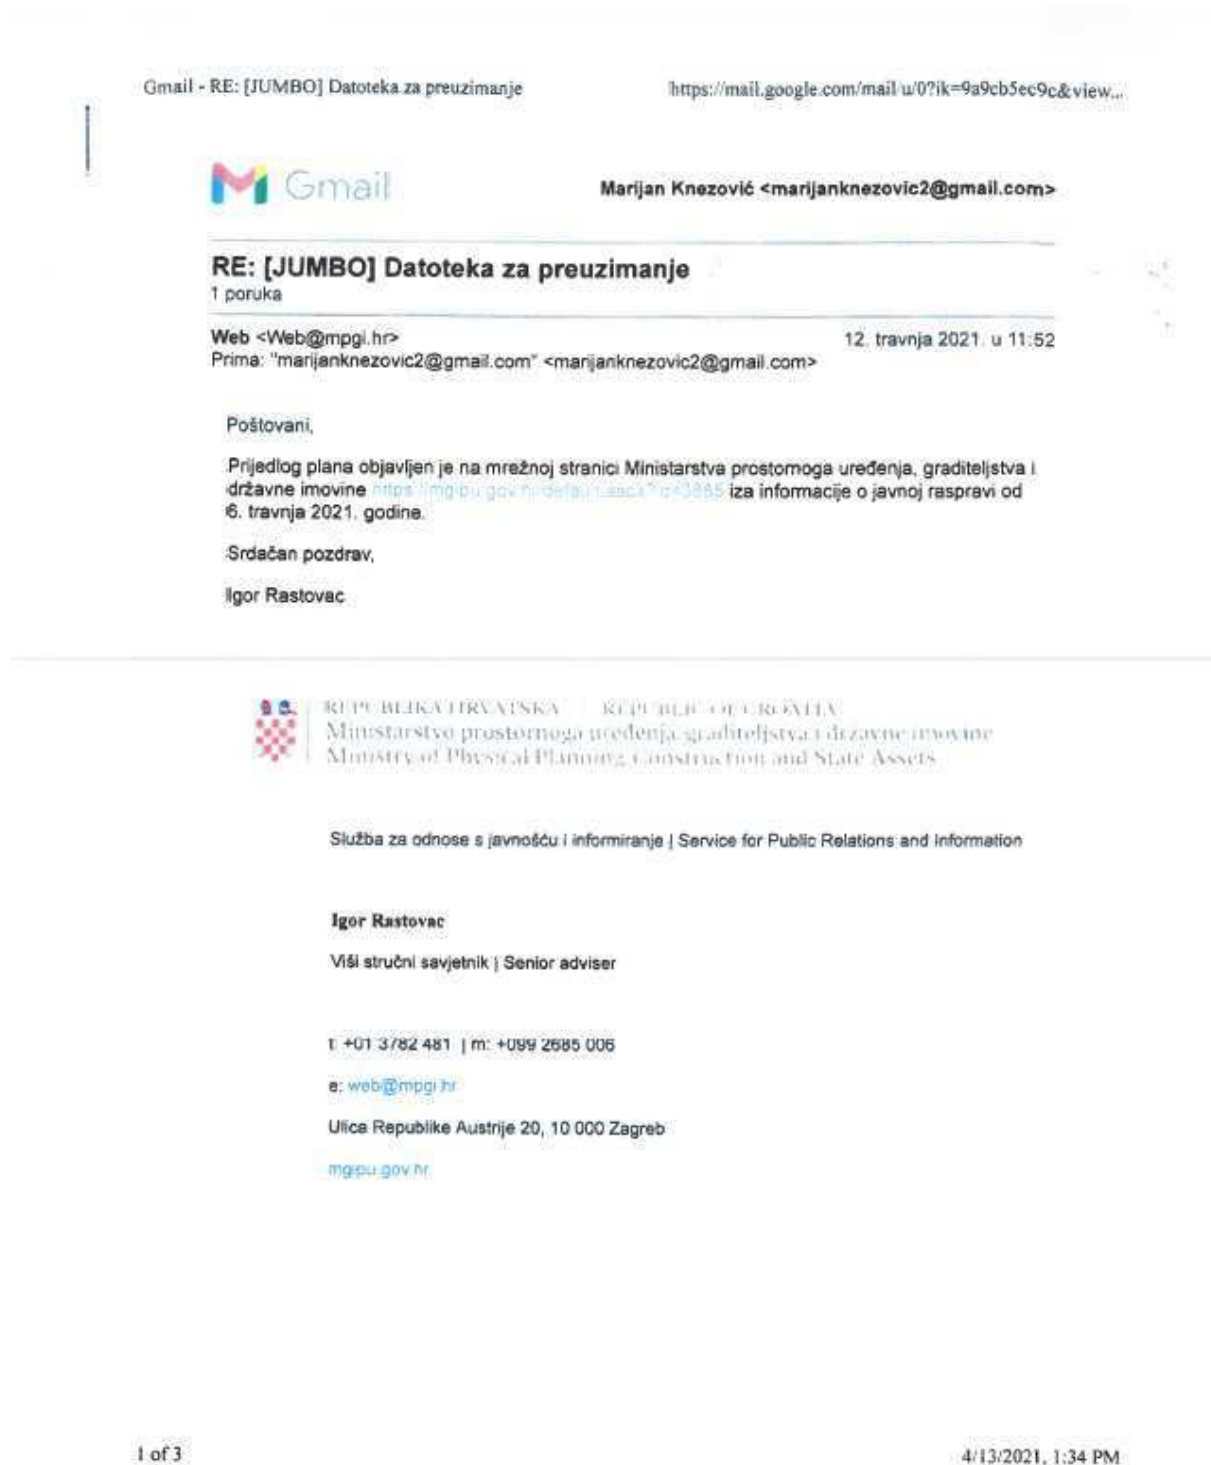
Gmail - RE: [JUMBO] Datoteka za preuzimanje

https://mail.google.com/mail/u/0?ik=9a9cb5ec9c&view...

Gmail

Marijan Knezović <marijanknezovic2@gmail.com>

RE: [JUMBO] Datoteka za preuzimanje
1 poruka

Web <Web@mpgi.hr>
Prima: "marijanknezovic2@gmail.com" <marijanknezovic2@gmail.com>

12. travnja 2021. u 11:52

Poštovani,

Prijedlog plana objavljen je na mrežnoj stranici Ministarstva prostornoga uređenja, graditeljstva i državne imovine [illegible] iza informacije o javnoj raspravi od 6. travnja 2021. godine.

Srdačan pozdrav,

Igor Rastovac

REPUBLIKA HRVATSKA | REPUBLIC OF CROATIA
Ministarstvo prostornoga uređenja, graditeljstva i državne imovine
Ministry of Physical Planning, Construction and State Assets

Služba za odnose s javnošću i informiranje | Service for Public Relations and Information

Igor Rastovac

Viši stručni savjetnik | Senior adviser

t: +01 3782 481 | m: +099 2685 006

e: web@mpgi.hr

Ulica Republike Austrije 20, 10 000 Zagreb

mgipu.gov.hr

1 of 3

4/13/2021, 1:34 PM